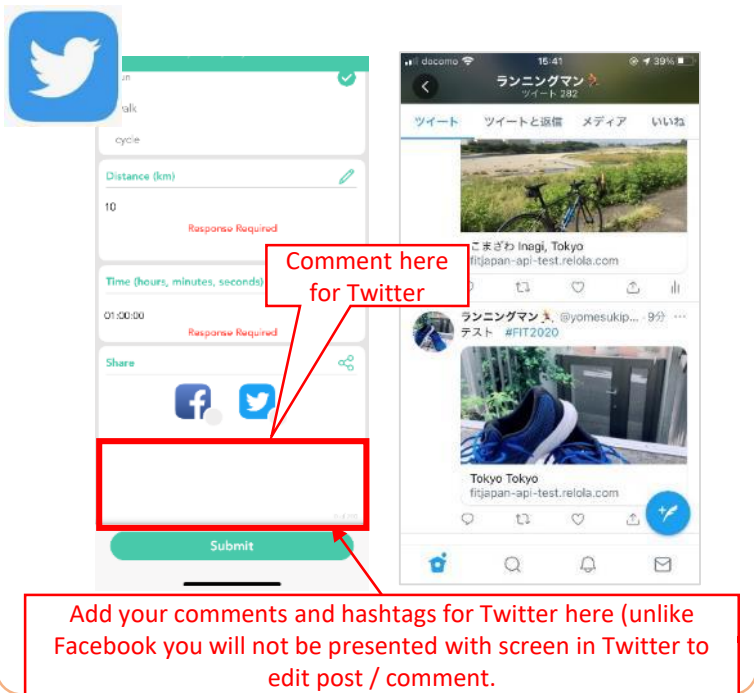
un

alk

cycle

Distance (km)

10

Response Required

Time (hours, minutes, seconds)

01:00:00

Response Required

Share

Comment here for Twitter

Submit

docomo 15:41 39%

ランニングマン

ツイート 282

ツイート ツイートと返信 メディア いいね

こまざわ Inagi, Tokyo
fitjapan-api-test.relola.com

ランニングマン @yomesukip... · 9分
テスト #FIT2020

Tokyo Tokyo
fitjapan-api-test.relola.com

Add your comments and hashtags for Twitter here (unlike Facebook you will not be presented with screen in Twitter to edit post / comment.